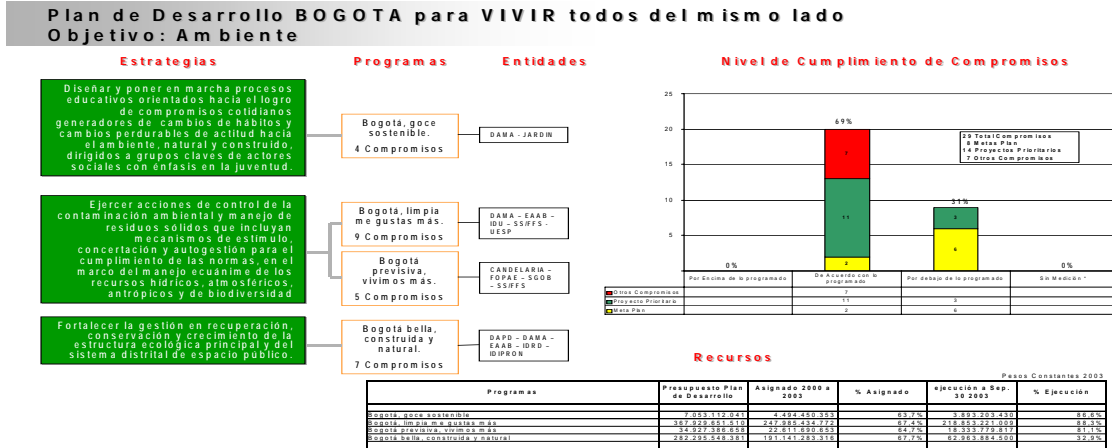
Plan de Desarrollo BOGOTA para VIVIR todos del mismo lado
Objetivo: Ambiente

Estrategias

Programas

Entidades

Diseñar y poner en marcha procesos educativos orientados hacia el logro de compromisos cotidianos generadores de cambios de hábitos y cambios perdurables de actitud hacia el ambiente, natural y construido, dirigidos a grupos claves de actores sociales con énfasis en la juventud.

Bogotá, goce sostenible.
4 Compromisos

DAMA - JARDIN

Ejercer acciones de control de la contaminación ambiental y manejo de residuos sólidos que incluyan mecanismos de estímulo, concertación y autogestión para el cumplimiento de las normas, en el marco del manejo ecuánime de los recursos hídricos, atmosféricos, antrópicos y de biodiversidad

Bogotá, limpia me gustas más.
9 Compromisos

DAMA – EAAB – IDU – SS/FFS - UESP

Bogotá previsiva, vivimos más.
5 Compromisos

CANDELARIA – FOPAE – SGOB – SS/FFS

Fortalecer la gestión en recuperación, conservación y crecimiento de la estructura ecológica principal y del sistema distrital de espacio público.

Bogotá bella, construida y natural.
7 Compromisos

DAPD – DAMA – EAAB – IDRD – IDIPRON

Nivel de Cumplimiento de Compromisos

25
20
15
10
5

69%
31%
0%
0%

29 Total Compromisos
8 Metas Plan
14 Proyectos Prioritarios
7 Otros Compromisos

| | Por Encima de lo programado | De Acuerdo con lo programado | Por debajo de lo programado | Sin Medición * |
|---|---|---|---|---|
| Otros Compromisos | | 7 | | |
| Proyecto Prioritario | | 11 | 3 | |
| Meta Plan | | 2 | 6 | |

Recursos

Pesos Constantes 2003

| Programas | Presupuesto Plan de Desarrollo | Asignado 2000 a 2003 | % Asignado | ejecución a Sep. 30 2003 | % Ejecución |
|---|---|---|---|---|---|
| Bogotá, goce sostenible | 7.053.112.041 | 4.494.450.353 | 63,7% | 3.893.203.430 | 86,6% |
| Bogotá, limpia me gustas más | 367.929.651.510 | 247.985.434.772 | 67,4% | 218.853.221.009 | 88,3% |
| Bogotá previsiva, vivimos más | 34.927.386.658 | 22.611.690.653 | 64,7% | 18.333.779.817 | 81,1% |
| Bogotá bella, construida y natural | 282.295.548.381 | 191.141.283.316 | 67,7% | 62.963.884.500 | 32,9% |